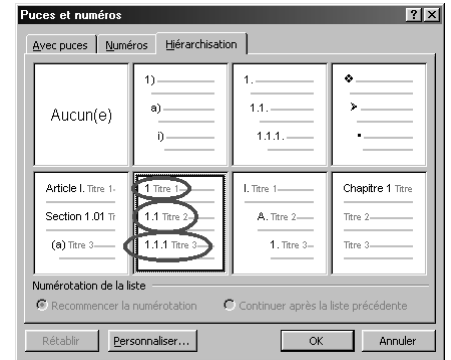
Puces et numéros

Avec puces | Numéros | Hiérarchisation

| Aucun(e) | 1) a) i) | 1. 1.1. 1.1.1. | ❖ ➤ ▪ |
|---|---|---|---|
| Article I. Titre 1 Section 1.01 Ti (a) Titre 3 | 1 Titre 1 1.1 Titre 2 1.1.1 Titre 3 | I. Titre 1 A. Titre 2 1. Titre 3 | Chapitre 1 Titre Titre 2 Titre 3 |

Numérotation de la liste

Recommencer la numérotation

Continuer après la liste précédente

Rétablir

Personnaliser...

OK

Annuler